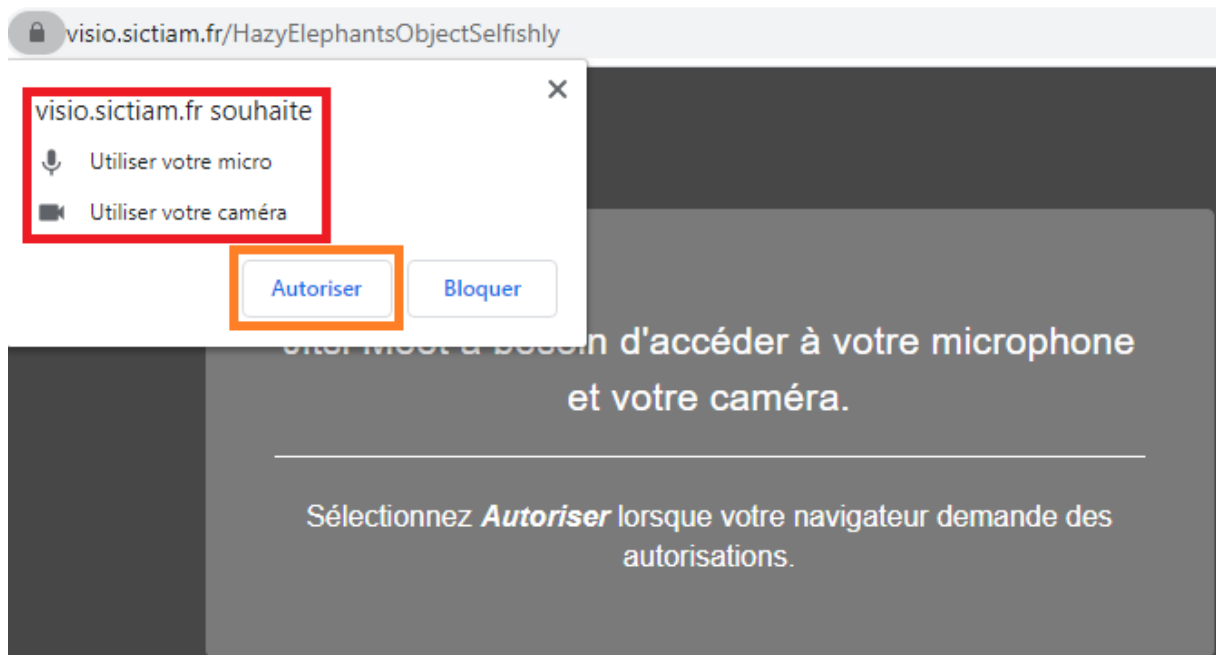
visio.sictiam.fr/HazyElephantsObjectSelfishly

visio.sictiam.fr souhaite

Utiliser votre micro

Utiliser votre caméra

×

Autoriser

Bloquer

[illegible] d'accéder à votre microphone et votre caméra.

Sélectionnez ***Autoriser*** lorsque votre navigateur demande des autorisations.